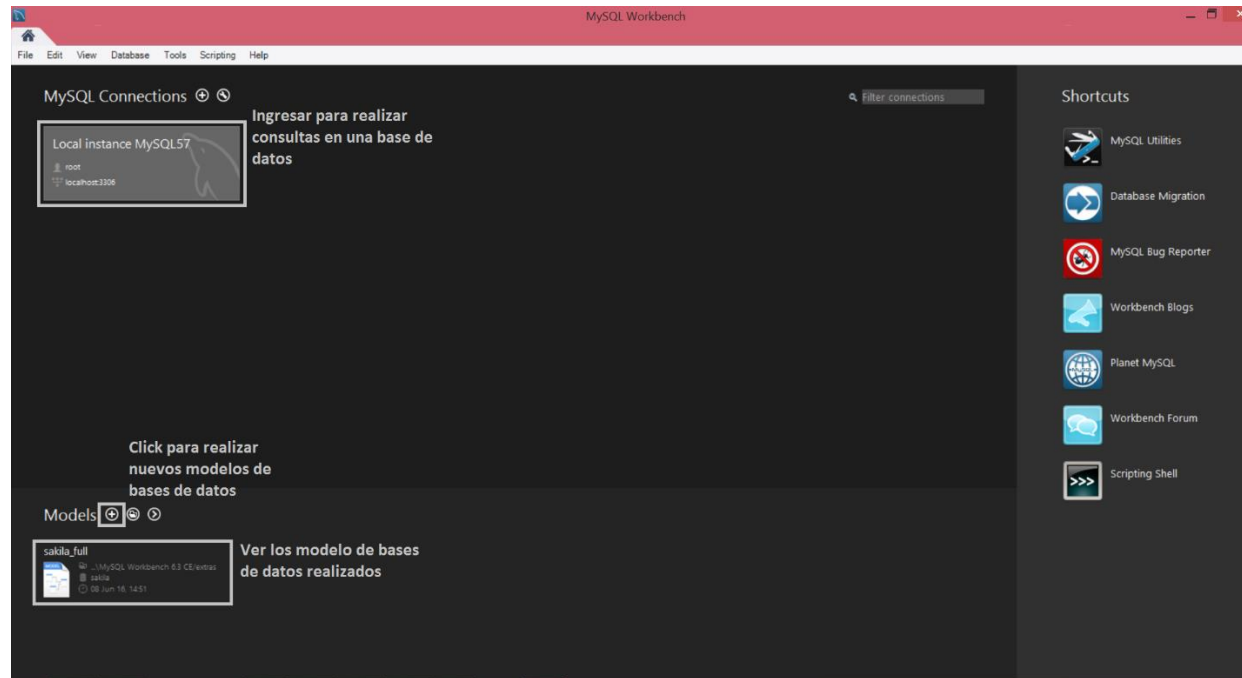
MySQL Workbench

File Edit View Database Tools Scripting Help

MySQL Connections ⊕ ⊗

Filter connections

Ingresar para realizar consultas en una base de datos

Local instance MySQL57
root
localhost:3306

Shortcuts

MySQL Utilities

Database Migration

MySQL Bug Reporter

Workbench Blogs

Planet MySQL

Workbench Forum

Scripting Shell

Click para realizar nuevos modelos de bases de datos

Models ⊕

sakila_full
..\MySQL Workbench 6.3 CE/extras
sakila
08 Jun 16, 14:51

Ver los modelo de bases de datos realizados